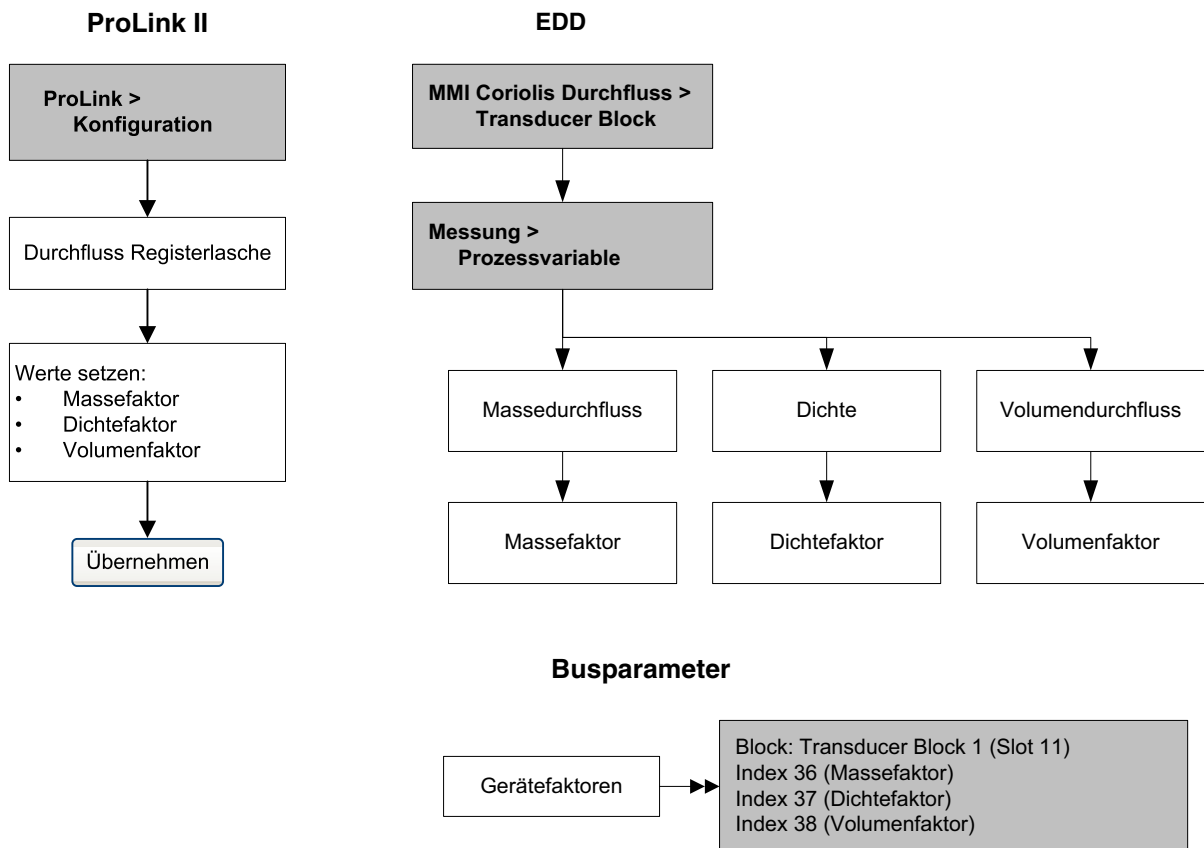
ProLink II

ProLink >
Konfiguration

Durchfluss Registerlasche

Werte setzen:
• Massefaktor
• Dichtefaktor
• Volumenfaktor

Übernehmen

EDD

MMI Coriolis Durchfluss >
Transducer Block

Messung >
Prozessvariable

Massedurchfluss

Dichte

Volumendurchfluss

Massefaktor

Dichtefaktor

Volumenfaktor

Busparameter

Gerätefaktoren

Block: Transducer Block 1 (Slot 11)
Index 36 (Massefaktor)
Index 37 (Dichtefaktor)
Index 38 (Volumenfaktor)